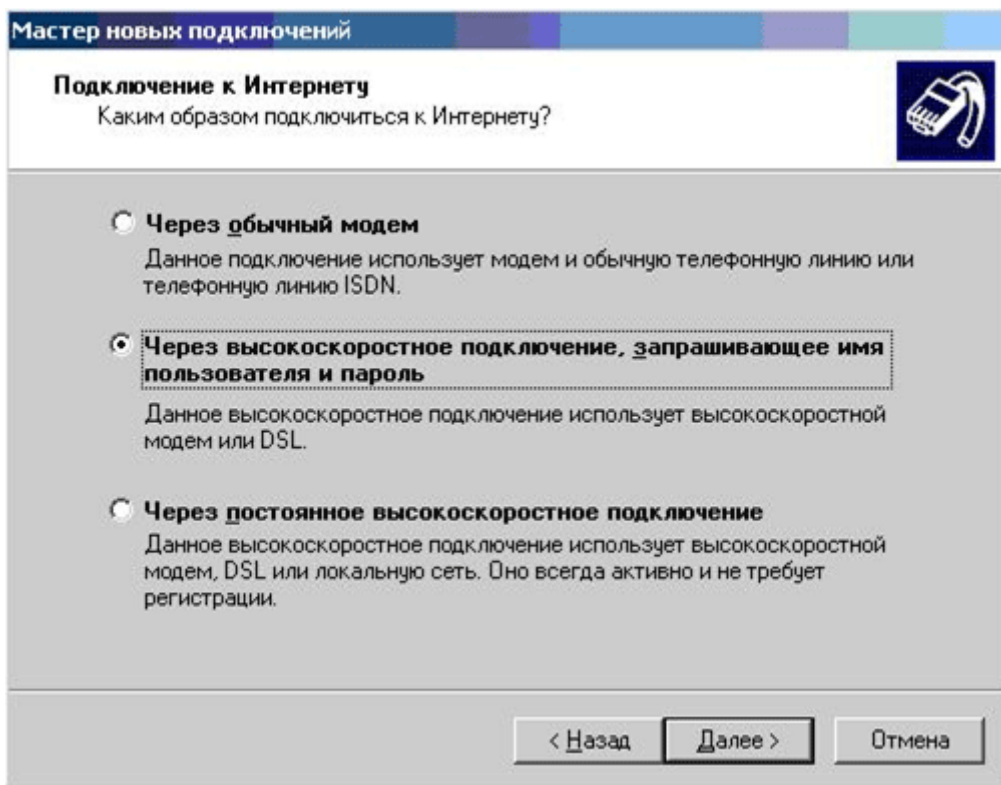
Мастер новых подключений

Подключение к Интернету
Каким образом подключиться к Интернету?

Через обычный модем
Данное подключение использует модем и обычную телефонную линию или телефонную линию ISDN.

Через высокоскоростное подключение, запрашивающее имя пользователя и пароль
Данное высокоскоростное подключение использует высокоскоростной модем или DSL.

Через постоянное высокоскоростное подключение
Данное высокоскоростное подключение использует высокоскоростной модем, DSL или локальную сеть. Оно всегда активно и не требует регистрации.

< Назад | Далее > | Отмена